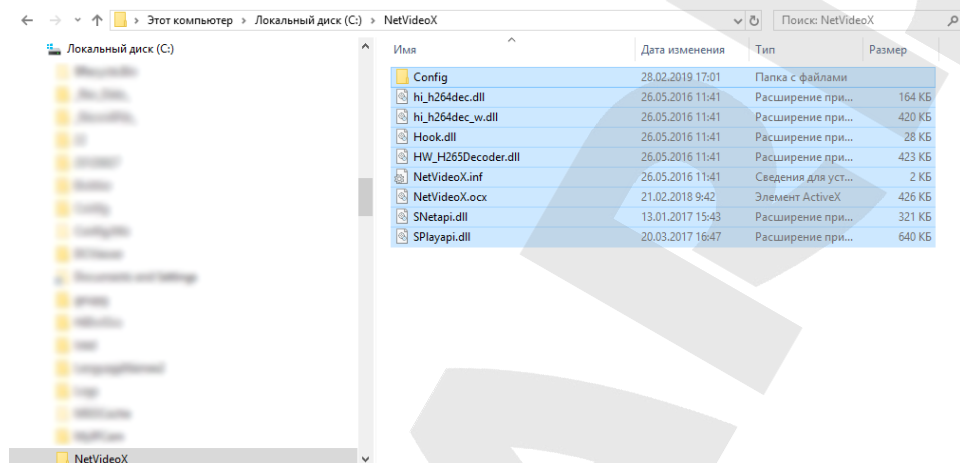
› Этот компьютер › Локальный диск (C:) › NetVideoX

Поиск: NetVideoX

Локальный диск (C:)

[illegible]
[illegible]
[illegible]
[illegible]
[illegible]
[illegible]
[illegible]
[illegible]
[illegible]
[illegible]
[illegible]
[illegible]
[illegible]
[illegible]
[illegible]
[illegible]
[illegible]
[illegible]
NetVideoX

| Имя | Дата изменения | Тип | Размер |
|---|---|---|---|
| Config | 28.02.2019 17:01 | Папка с файлами | |
| hi_h264dec.dll | 26.05.2016 11:41 | Расширение при... | 164 КБ |
| hi_h264dec_w.dll | 26.05.2016 11:41 | Расширение при... | 420 КБ |
| Hook.dll | 26.05.2016 11:41 | Расширение при... | 28 КБ |
| HW_H265Decoder.dll | 26.05.2016 11:41 | Расширение при... | 423 КБ |
| NetVideoX.inf | 26.05.2016 11:41 | Сведения для уст... | 2 КБ |
| NetVideoX.ocx | 21.02.2018 9:42 | Элемент ActiveX | 426 КБ |
| SNetapi.dll | 13.01.2017 15:43 | Расширение при... | 321 КБ |
| SPlayapi.dll | 20.03.2017 16:47 | Расширение при... | 640 КБ |